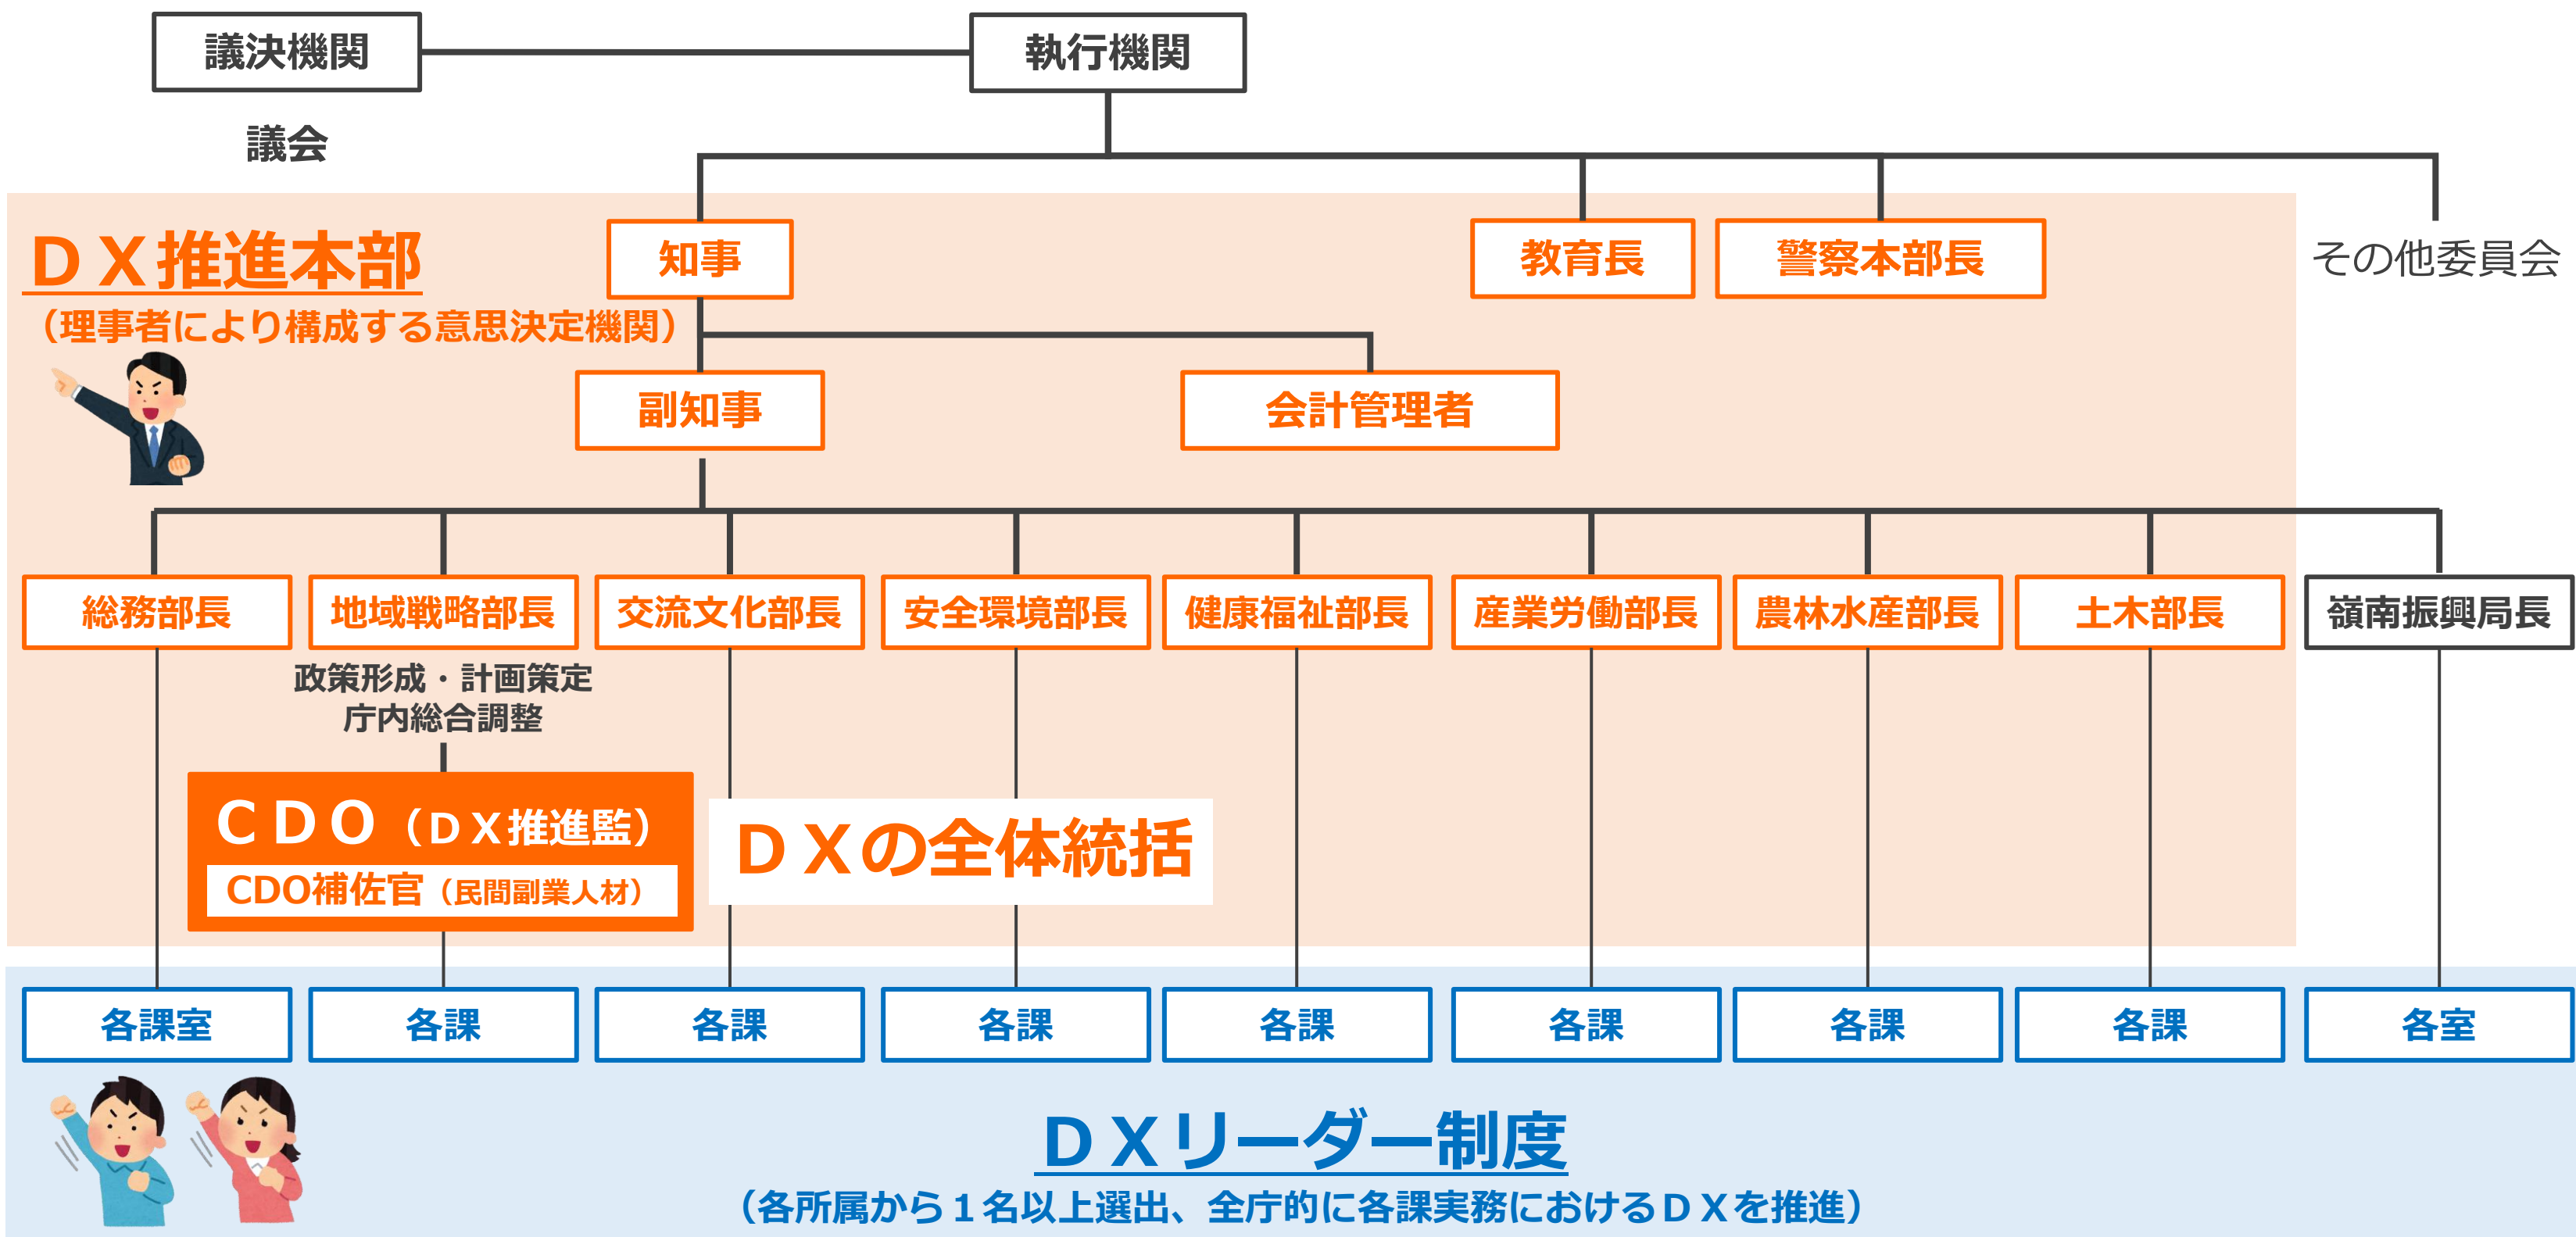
議決機関

議会

執行機関

ＤＸ推進本部
（理事者により構成する意思決定機関）

知事

教育長

警察本部長

その他委員会

副知事

会計管理者

総務部長

地域戦略部長

交流文化部長

安全環境部長

健康福祉部長

産業労働部長

農林水産部長

土木部長

嶺南振興局長

政策形成・計画策定
庁内総合調整

ＣＤＯ（ＤＸ推進監）
CDO補佐官（民間副業人材）

ＤＸの全体統括

各課室

各課

各課

各課

各課

各課

各課

各課

各室

ＤＸリーダー制度
（各所属から１名以上選出、全庁的に各課実務におけるＤＸを推進）